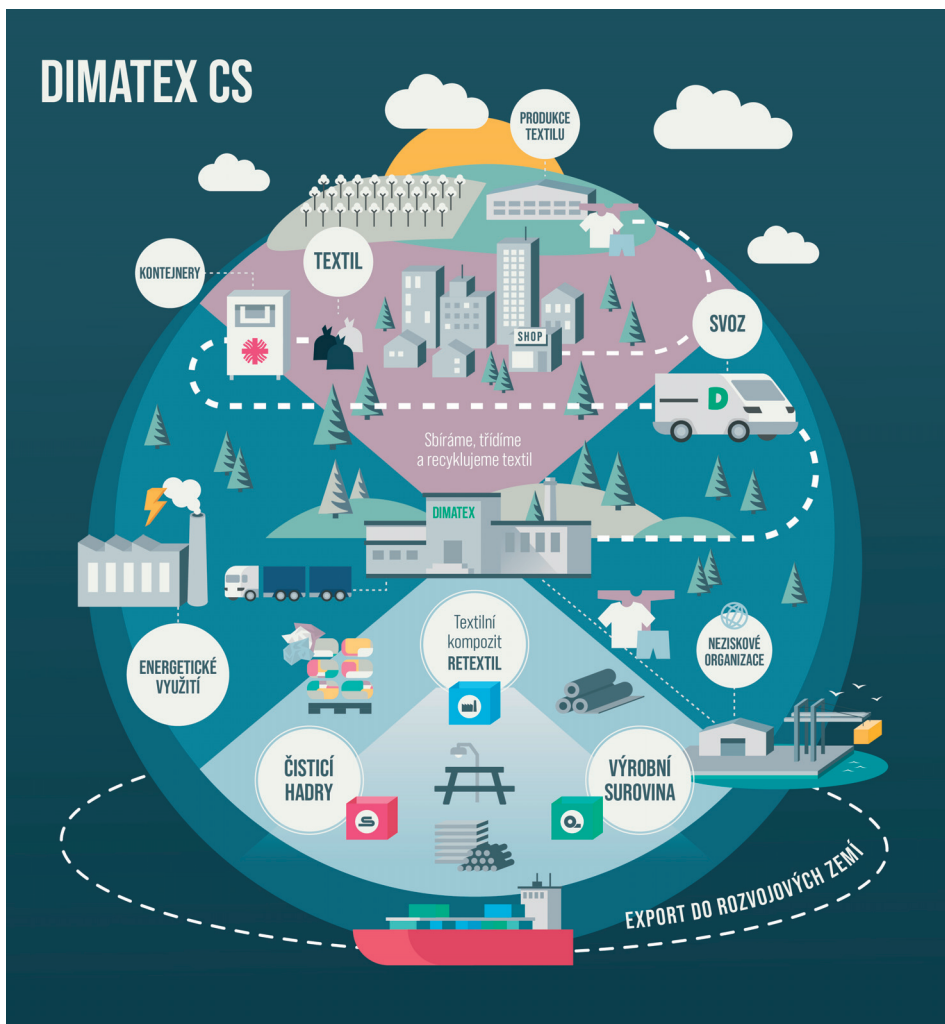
DIMATEX CS

PRODUKCE TEXTILU

KONTEJNERY

TEXTIL

SHOP

SVOZ

D

Sbíráme, třídíme a recyklujeme textil

DIMATEX

ENERGETICKÉ VYUŽITÍ

Textilní kompozit RETEXTIL

NEZISKOVÉ ORGANIZACE

ČISTICÍ HADRY

VÝROBNÍ SUROVINA

EXPORT DO ROZVOJOVÝCH ZEMÍ